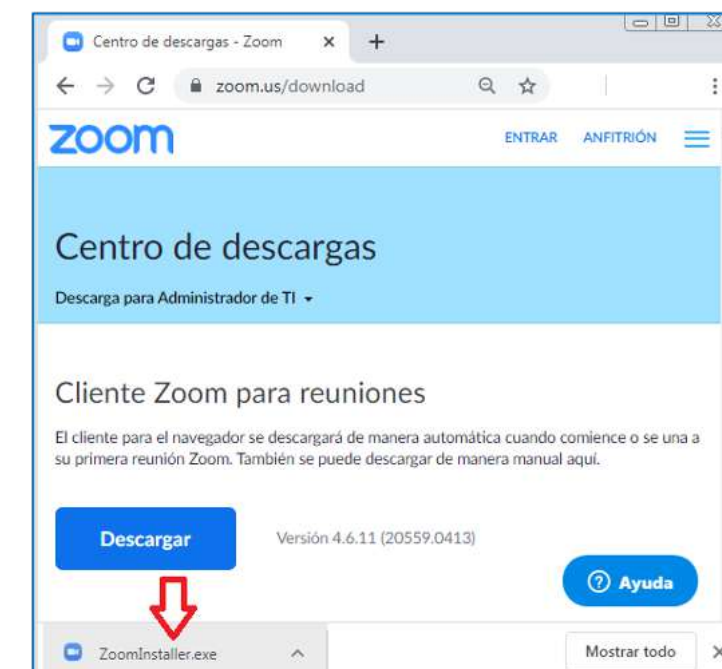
Centro de descargas - Zoom

zoom.us/download

zoom

ENTRAR ANFITRIÓN

Centro de descargas

Descarga para Administrador de TI

Cliente Zoom para reuniones

El cliente para el navegador se descargará de manera automática cuando comience o se una a su primera reunión Zoom. También se puede descargar de manera manual aquí.

Descargar

Versión 4.6.11 (20559.0413)

Ayuda

ZoomInstaller.exe

Mostrar todo